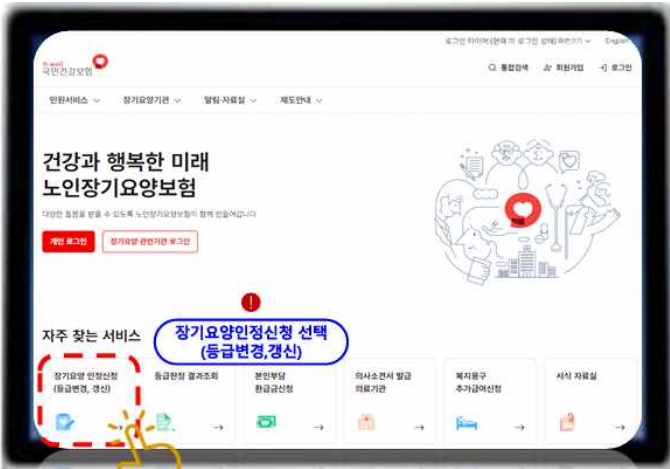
로그인 타이머(현재 미 로그인 상태) 화면크기 English

국민건강보험

통합검색 회원가입 로그인

민원서비스 장기요양기관 알림·자료실 제도안내

건강과 행복한 미래
노인장기요양보험

다양한 혜택을 받을 수 있도록 노인장기요양보험이 함께 만들어갑니다

개인 로그인 장기요양 관련기관 로그인

자주 찾는 서비스

장기요양인정신청 선택 (등급변경,갱신)

장기요양 인정신청 (등급변경, 갱신)

등급판정 결과조회

본인부담 환급금신청

의사소견서 발급 의료기관

복지용구 추가급여신청

서식 자료실